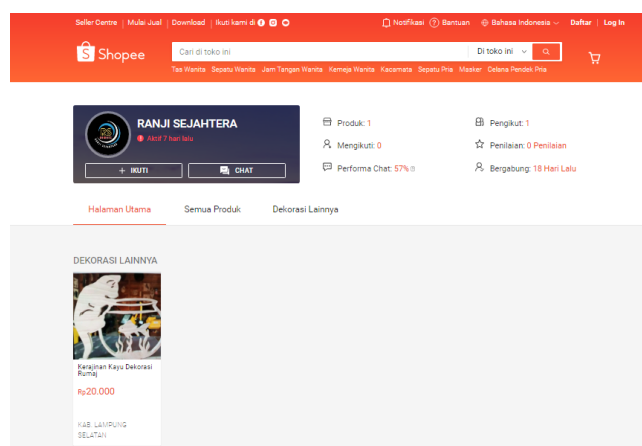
Seller Centre | Mulai Jual | Download | Ikuti kami di

Notifikasi Bantuan Bahasa Indonesia Daftar | Log In

Shopee

Cari di toko ini Di toko ini

Tas Wanita Sepatu Wanita Jam Tangan Wanita Kemeja Wanita Kacamata Sepatu Pria Masker Celana Pendek Pria

RANJI SEJAHTERA

Aktif 7 hari lalu

+ IKUTI

CHAT

Produk: 1

Mengikuti: 0

Performa Chat: 57%

Pengikut: 1

Penilaian: 0 Penilaian

Bergabung: 18 Hari Lalu

Halaman Utama Semua Produk Dekorasi Lainnya

DEKORASI LAINNYA

Kerajinan Kayu Dekorasi Rumaj

Rp20.000

KAB. LAMPUNG SELATAN